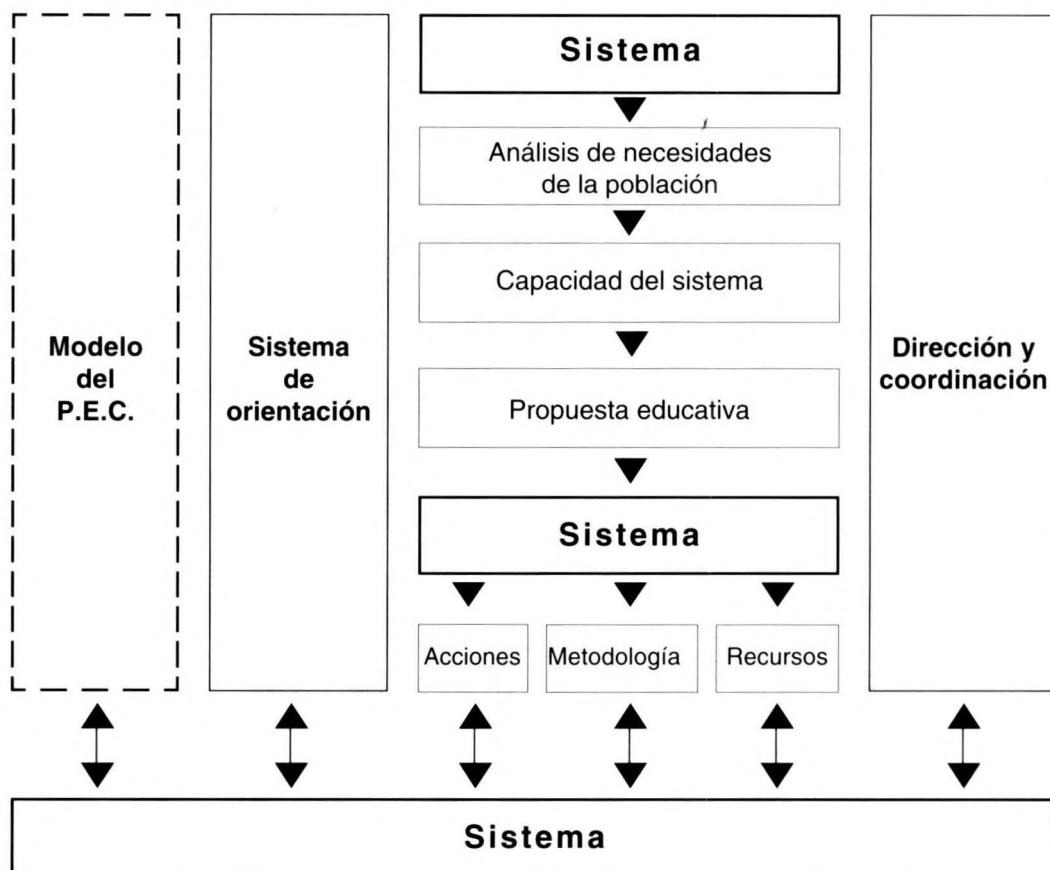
Modelo del P.E.C.

Sistema de orientación

Sistema

Análisis de necesidades de la población

Capacidad del sistema

Propuesta educativa

Sistema

Acciones

Metodología

Recursos

Dirección y coordinación

Sistema